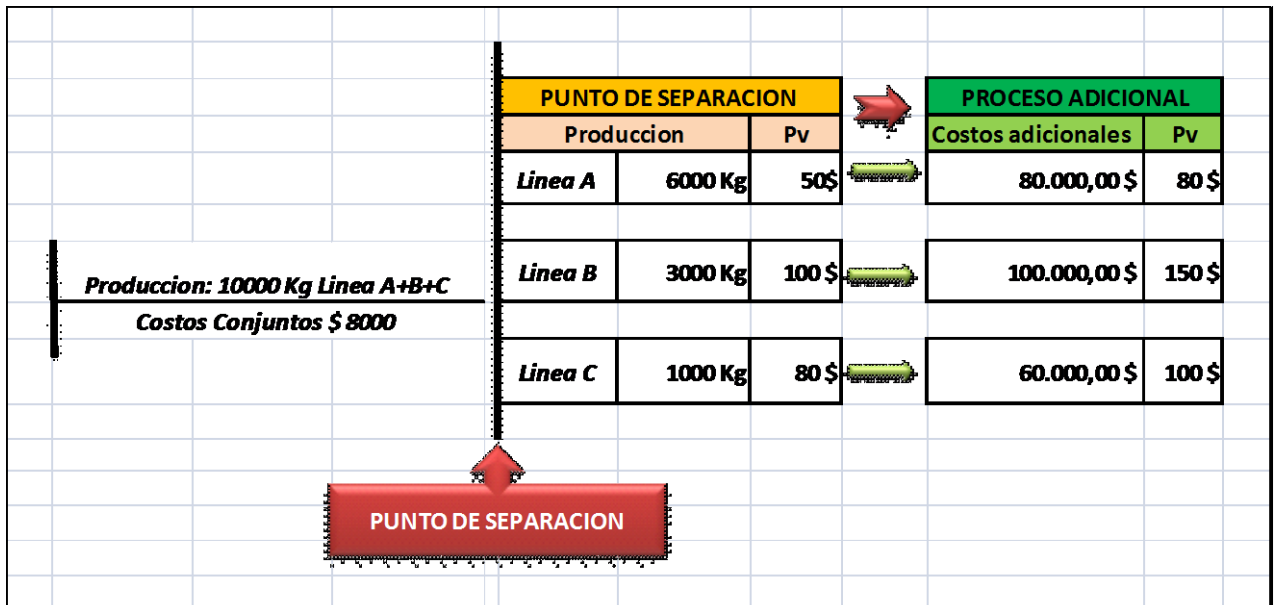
| PUNTO DE SEPARACION | | |
|---|---|---|
| | Produccion | Pv |
| Linea A | 6000 Kg | 50$ |
| Linea B | 3000 Kg | 100 $ |
| Linea C | 1000 Kg | 80 $ |

| PROCESO ADICIONAL | |
|---|---|
| Costos adicionales | Pv |
| 80.000,00 $ | 80 $ |
| 100.000,00 $ | 150 $ |
| 60.000,00 $ | 100 $ |

Produccion: 10000 Kg Linea A+B+C

Costos Conjuntos $ 8000

PUNTO DE SEPARACION